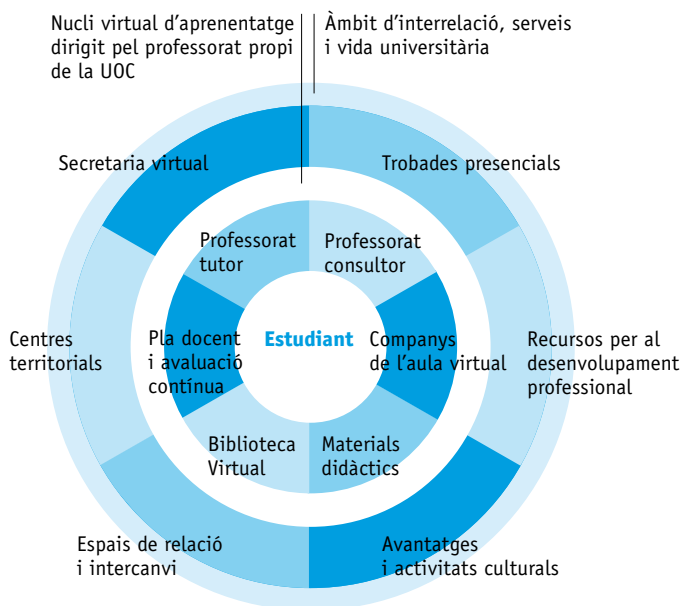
Nucli virtual d'aprenentatge dirigit pel professorat propi de la UOC

Àmbit d'interrelació, serveis i vida universitària

Secretaria virtual

Trobades presencials

Professorat tutor

Professorat consultor

Centres territorials

Pla docent i avaluació contínua

Estudiant

Companys de l'aula virtual

Recursos per al desenvolupament professional

Biblioteca Virtual

Materials didàctics

Espais de relació i intercanvi

Avantatges i activitats culturals